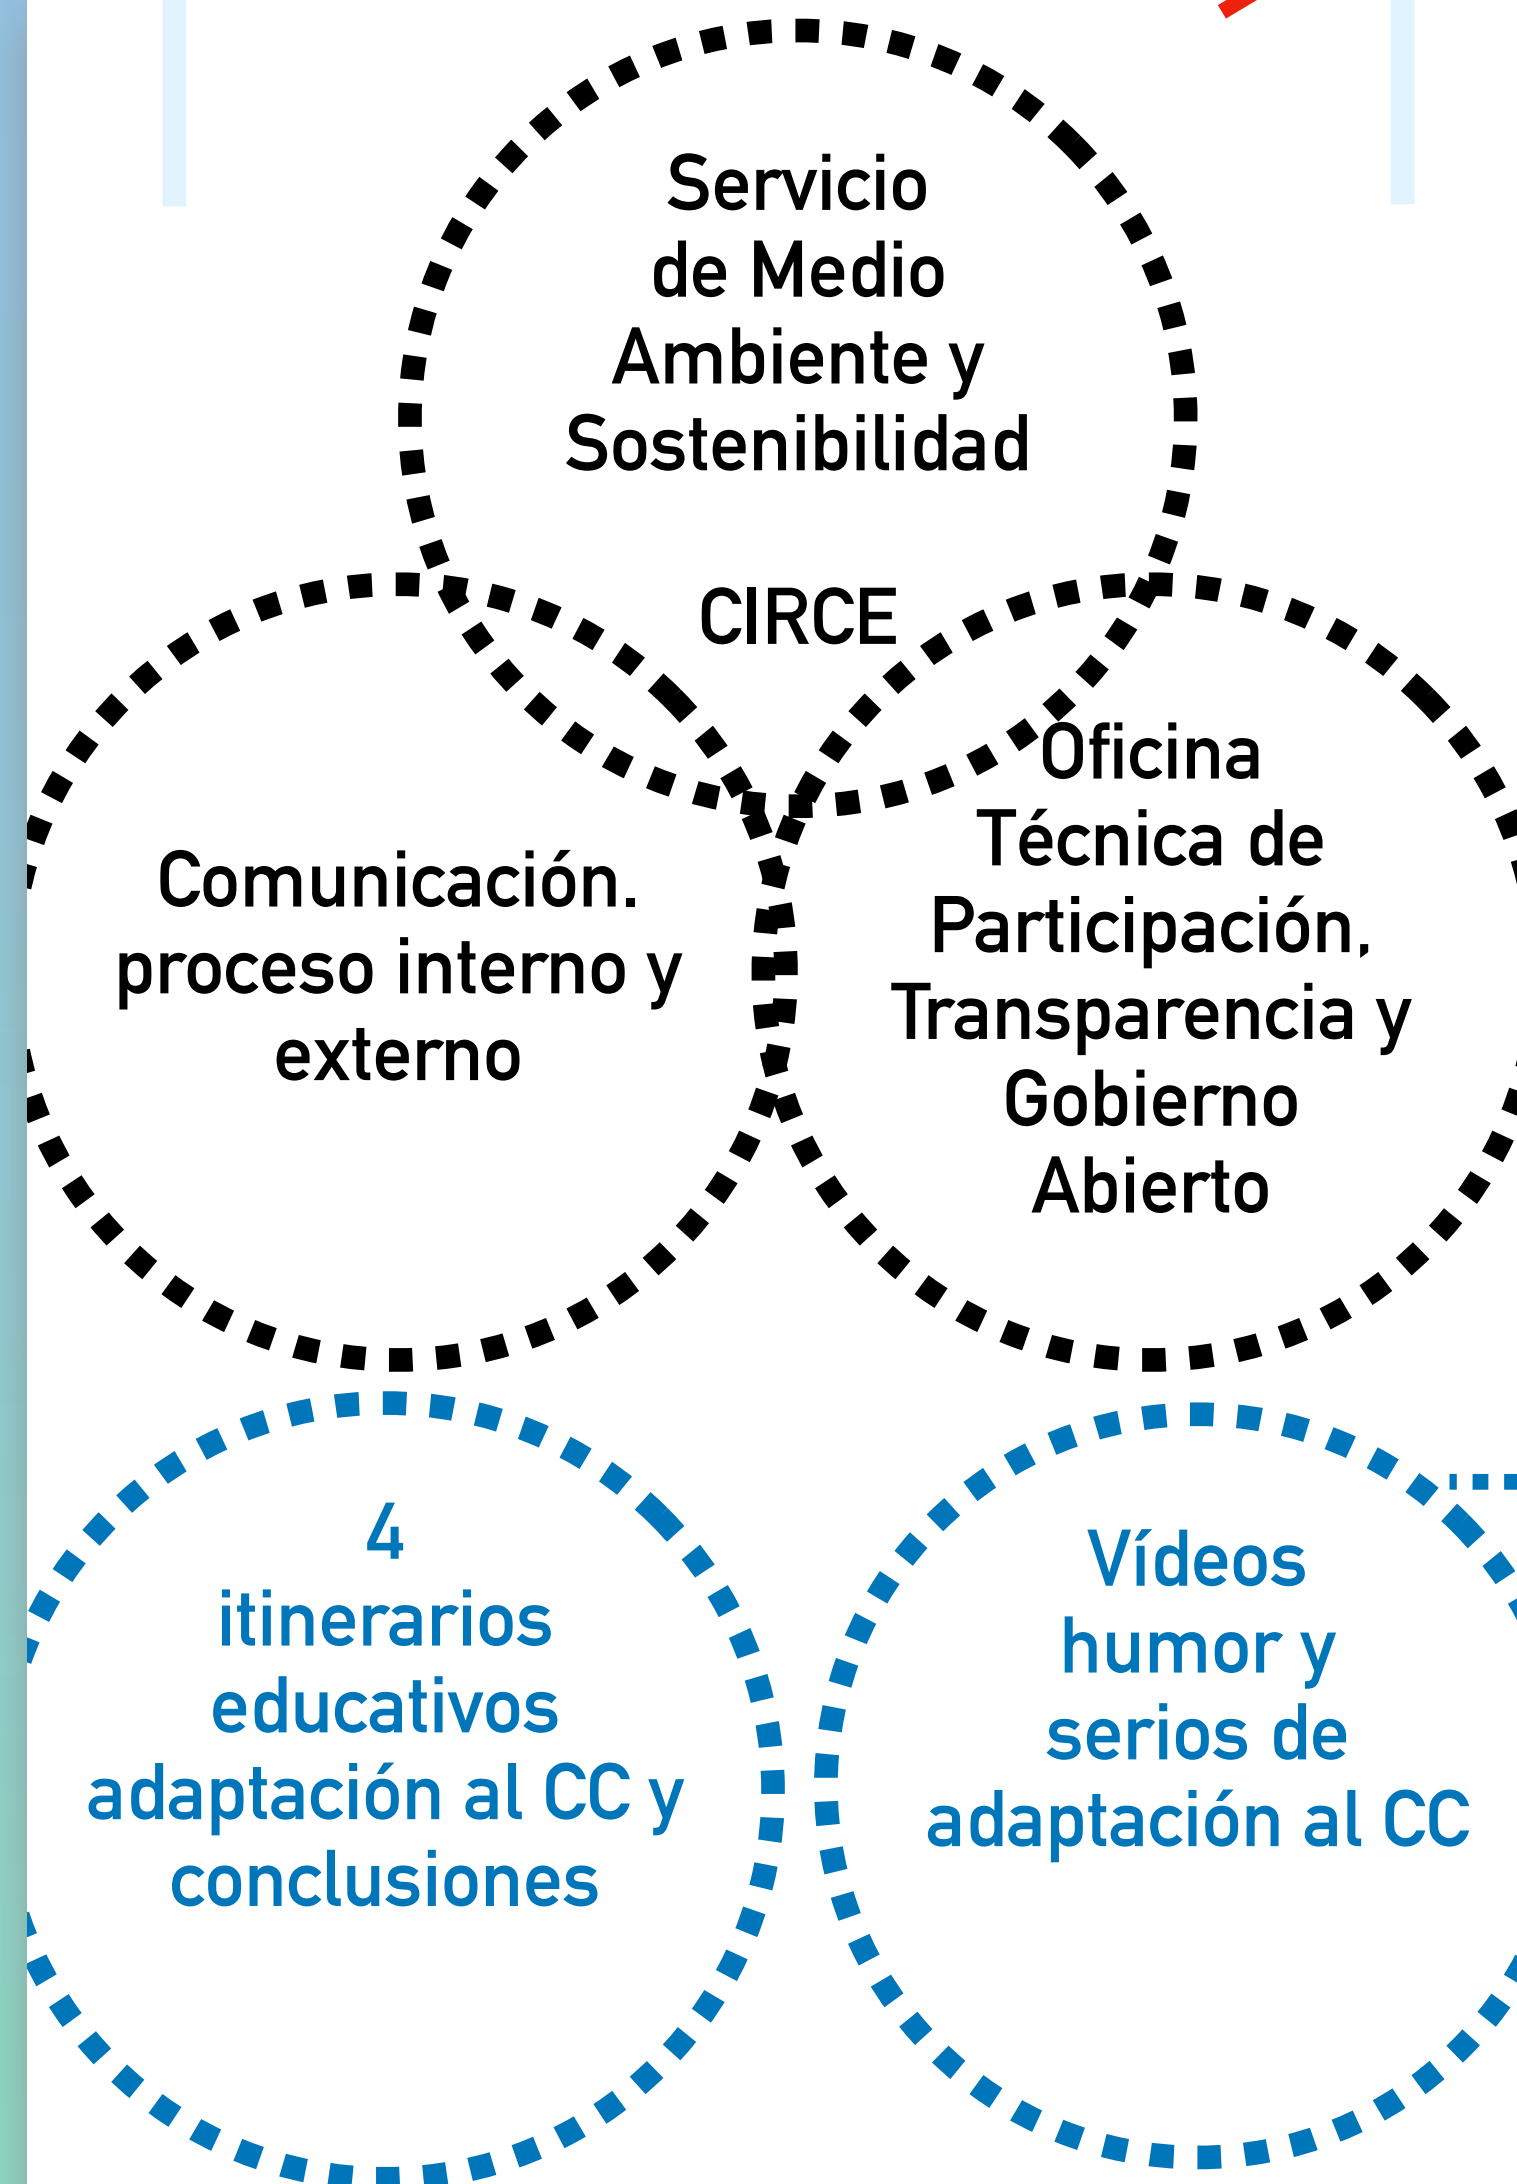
Servicio de Medio Ambiente y Sostenibilidad

CIRCE

Comunicación. proceso interno y externo

Oficina Técnica de Participación, Transparencia y Gobierno Abierto

4 itinerarios educativos adaptación al CC y conclusiones

Vídeos humor y serios de adaptación al CC